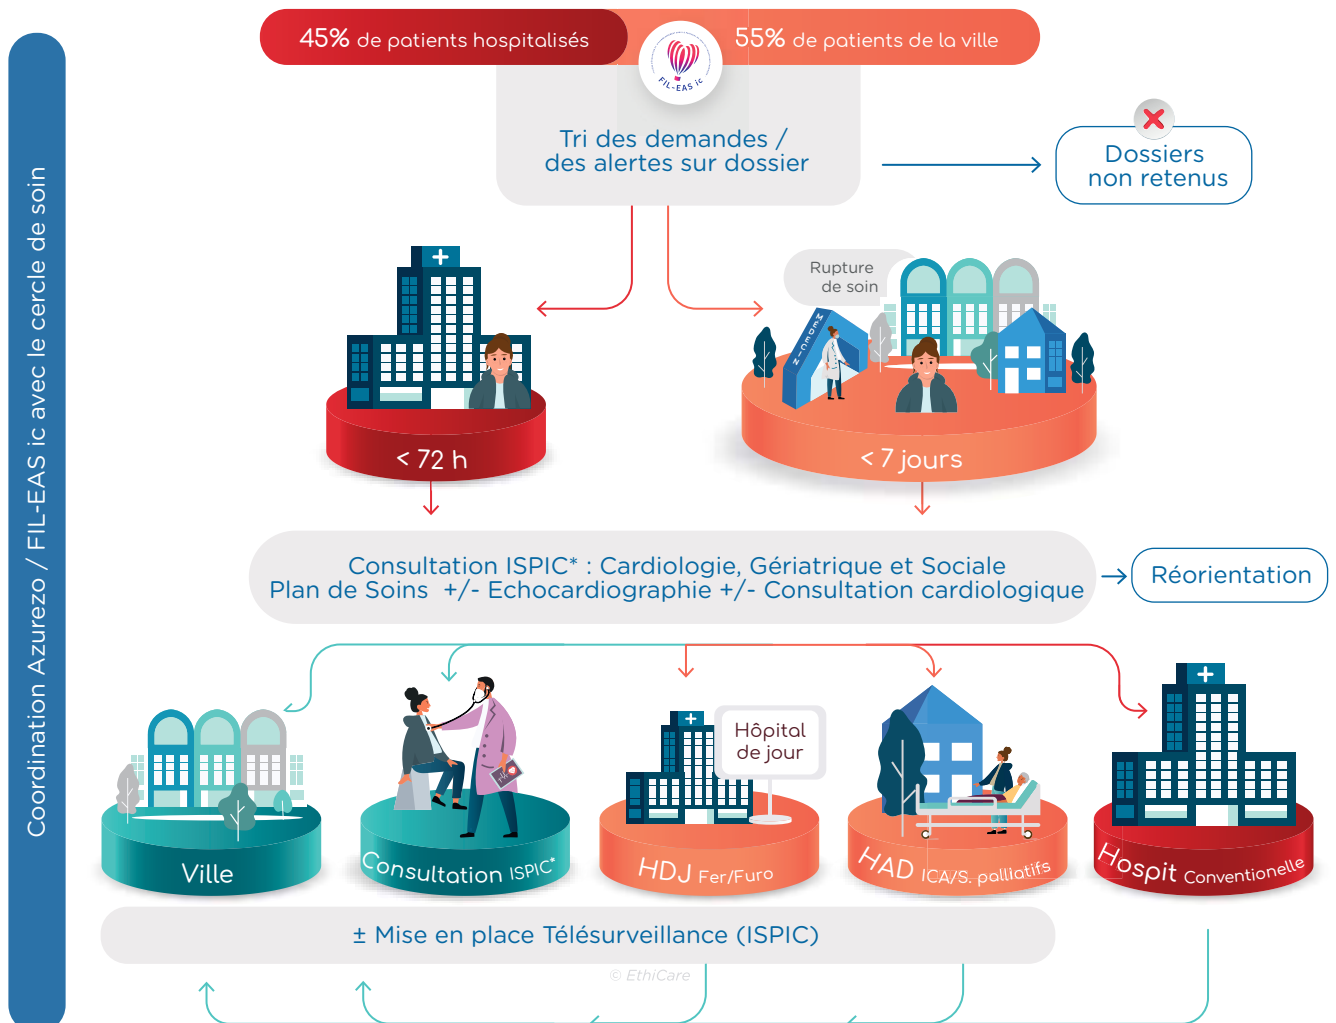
Coordination Azurezo / FIL-EAS ic avec le cercle de soin

45% de patients hospitalisés

FIL-EAS ic

55% de patients de la ville

Tri des demandes / des alertes sur dossier

Dossiers non retenus

Rupture de soin

< 72 h

< 7 jours

Consultation ISPIC* : Cardiologie, Gériatrique et Sociale
Plan de Soins +/- Echocardiographie +/- Consultation cardiologique

Réorientation

Hôpital de jour

Ville

Consultation ISPIC*

HDJ Fer/Furo

HAD ICA/S. palliatifs

Hospit Conventionelle

± Mise en place Télésurveillance (ISPIC)

© EthiCare